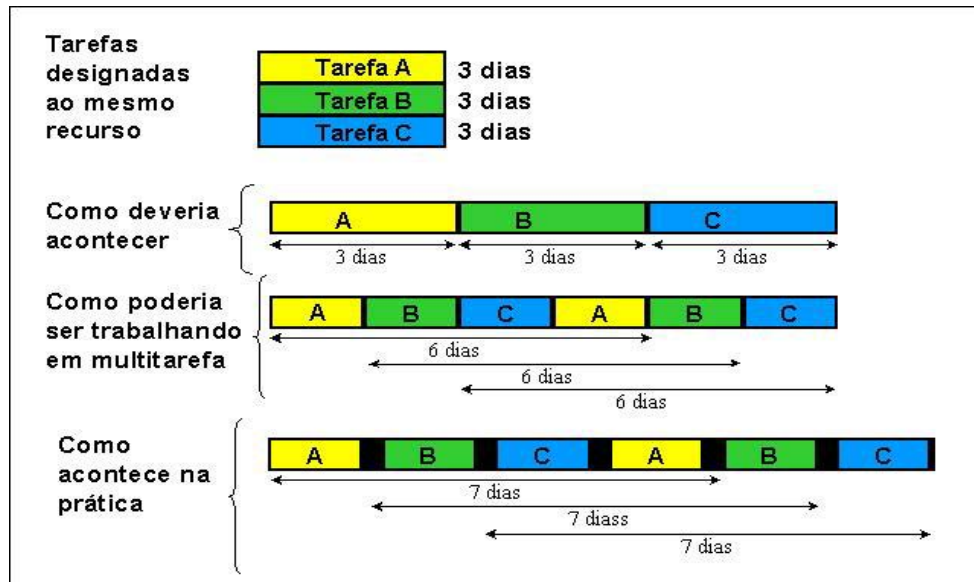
Tarefas designadas ao mesmo recurso

Tarefa A 3 dias
Tarefa B 3 dias
Tarefa C 3 dias

Como deveria acontecer

A B C
3 dias 3 dias 3 dias

Como poderia ser trabalhando em multitarefa

A B C A B C
6 dias
6 dias
6 dias

Como acontece na prática

A B C A B C
7 dias
7 diass
7 dias